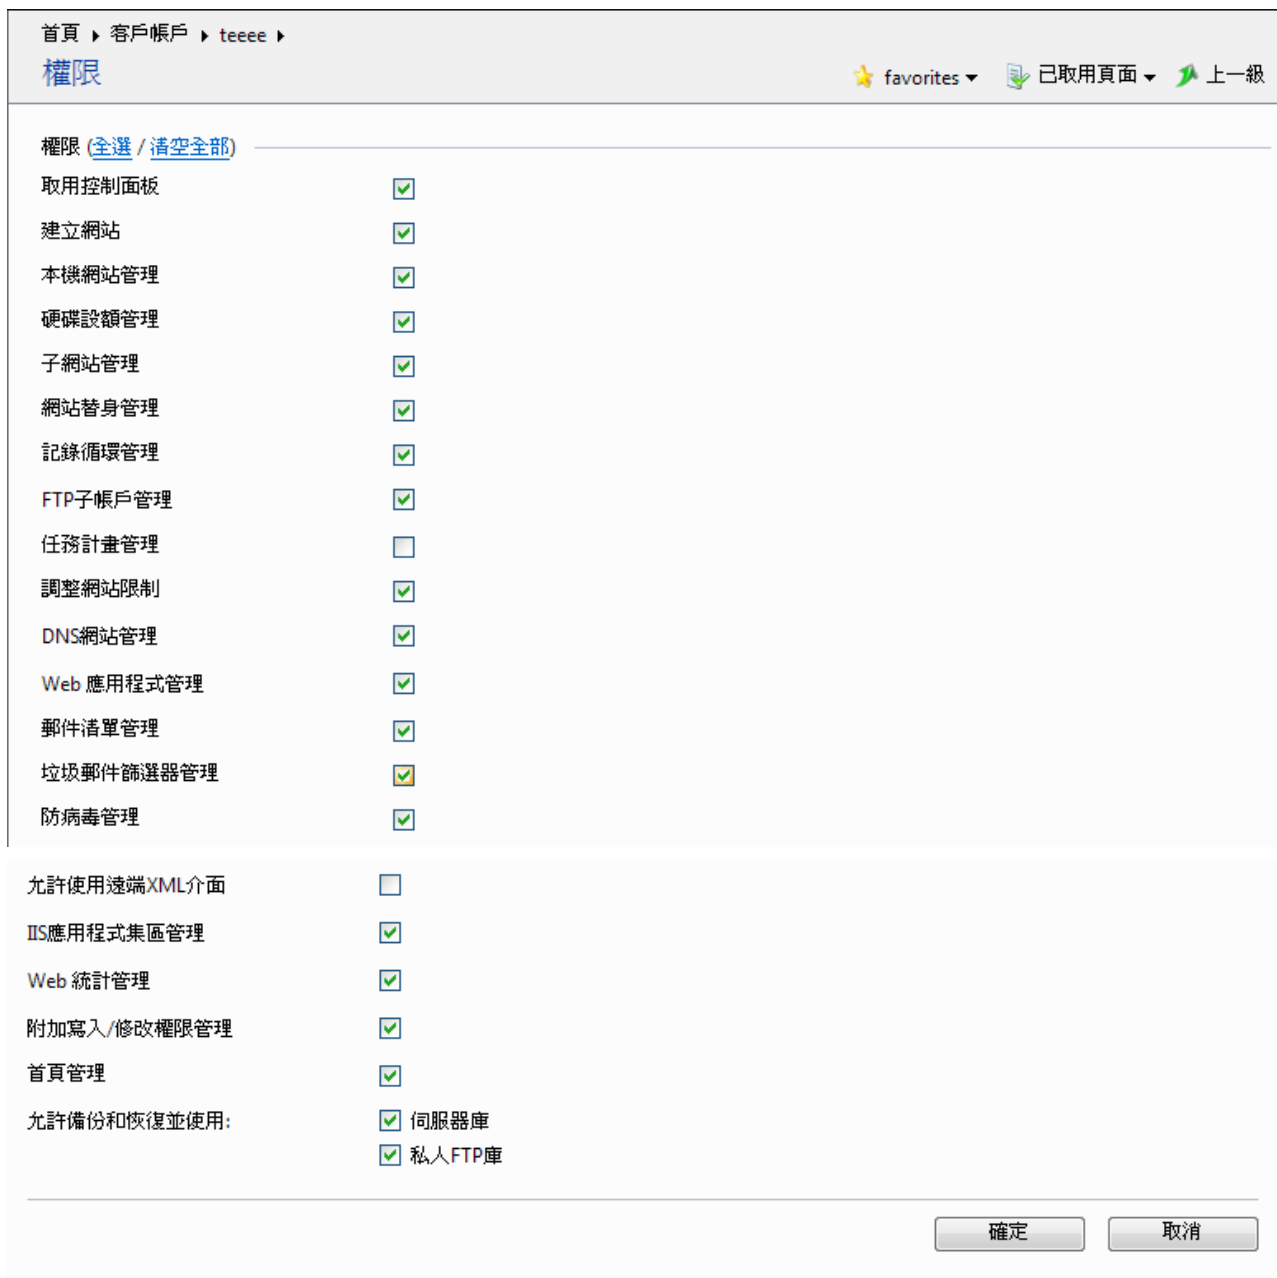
首頁 ▸ 客戶帳戶 ▸ teeee ▸

權限

favorites ▾ 已取用頁面 ▾ 上一級

權限 (全選 / 清空全部)

取用控制面板
建立網站
本機網站管理
硬碟設額管理
子網站管理
網站替身管理
記錄循環管理
FTP子帳戶管理
任務計畫管理
調整網站限制
DNS網站管理
Web 應用程式管理
郵件清單管理
垃圾郵件篩選器管理
防病毒管理
允許使用遠端XML介面
IIS應用程式集區管理
Web 統計管理
附加寫入/修改權限管理
首頁管理
允許備份和恢復並使用:
伺服器庫
私人FTP庫

確定 取消